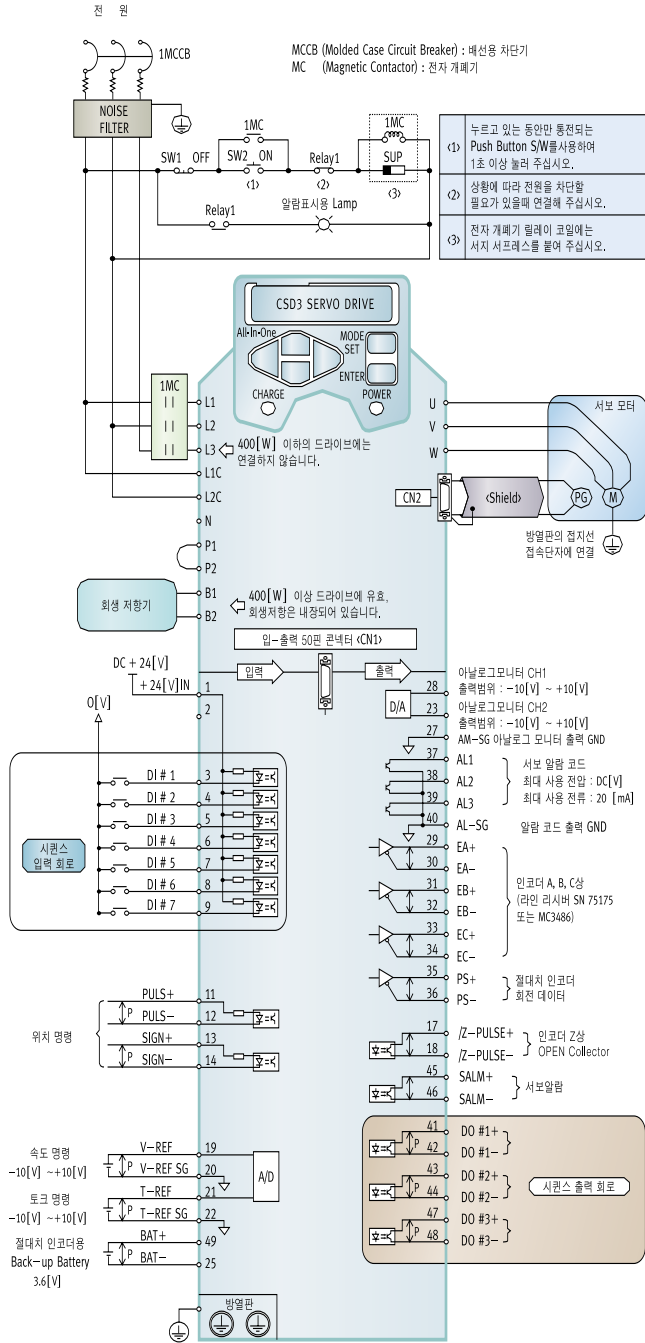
전 원

1MCCB

MCCB (Molded Case Circuit Breaker) : 배선용 차단기
MC (Magnetic Contactor) : 전자 개폐기

NOISE FILTER

1MC

SW1 OFF SW2 ON Relay1 SUP
<1> <2> <3>

Relay1 알람표시용 Lamp

| <1> | 누르고 있는 동안만 통전되는 Push Button S/W를사용하여 1초 이상 눌러 주십시오. |
|---|---|
| <2> | 상황에 따라 전원을 차단할 필요가 있을때 연결해 주십시오. |
| <3> | 전자 개폐기 릴레이 코일에는 서지 서프레스를 붙여 주십시오. |

CSD3 SERVO DRIVE

All-In-One MODE SET ENTER CHARGE POWER

1MC

L1 L2 L3 L1C L2C N P1 P2 B1 B2

400[W] 이하의 드라이브에는 연결하지 않습니다.

U V W

서보 모터

CN2 <Shield> PG M

방열판의 접지선 접속단자에 연결

회생 저항기

400[W] 이상 드라이브에 유효, 회생저항은 내장되어 있습니다.

입-출력 50핀 콘넥터 <CN1>

DC + 24[V]
+ 24[V]IN 1
2
입력 출력

O[V]

아날로그모니터 CH1 28
출력범위 : −10[V] ~ +10[V]
D/A 23 아날로그모니터 CH2
출력범위 : −10[V] ~ +10[V]
27 AM−SG 아날로그 모니터 출력 GND

DI # 1 3
DI # 2 4
DI # 3 5
DI # 4 6
DI # 5 7
DI # 6 8
DI # 7 9

시퀀스 입력 회로

37 AL1
38 AL2
39 AL3
서보 알람 코드
최대 사용 전압 : DC[V]
최대 사용 전류 : 20 [mA]
40 AL−SG 알람 코드 출력 GND

29 EA+
30 EA−
31 EB+
32 EB−
33 EC+
34 EC−
인코더 A, B, C상 (라인 리시버 SN 75175 또는 MC3486)

35 PS+
36 PS−
절대치 인코더 회전 데이터

위치 명령
PULS+ 11
PULS− 12
SIGN+ 13
SIGN− 14
P

17 /Z−PULSE+
18 /Z−PULSE−
인코더 Z상 OPEN Collector

45 SALM+
46 SALM−
서보알람

속도 명령
−10[V] ~+10[V]
V−REF 19
V−REF SG 20
토크 명령
−10[V] ~+10[V]
T−REF 21
T−REF SG 22
A/D
절대치 인코더용 Back−up Battery 3.6[V]
BAT+ 49
BAT− 25

41 DO #1+
42 DO #1−
43 DO #2+
44 DO #2−
47 DO #3+
48 DO #3−
시퀀스 출력 회로

방열판